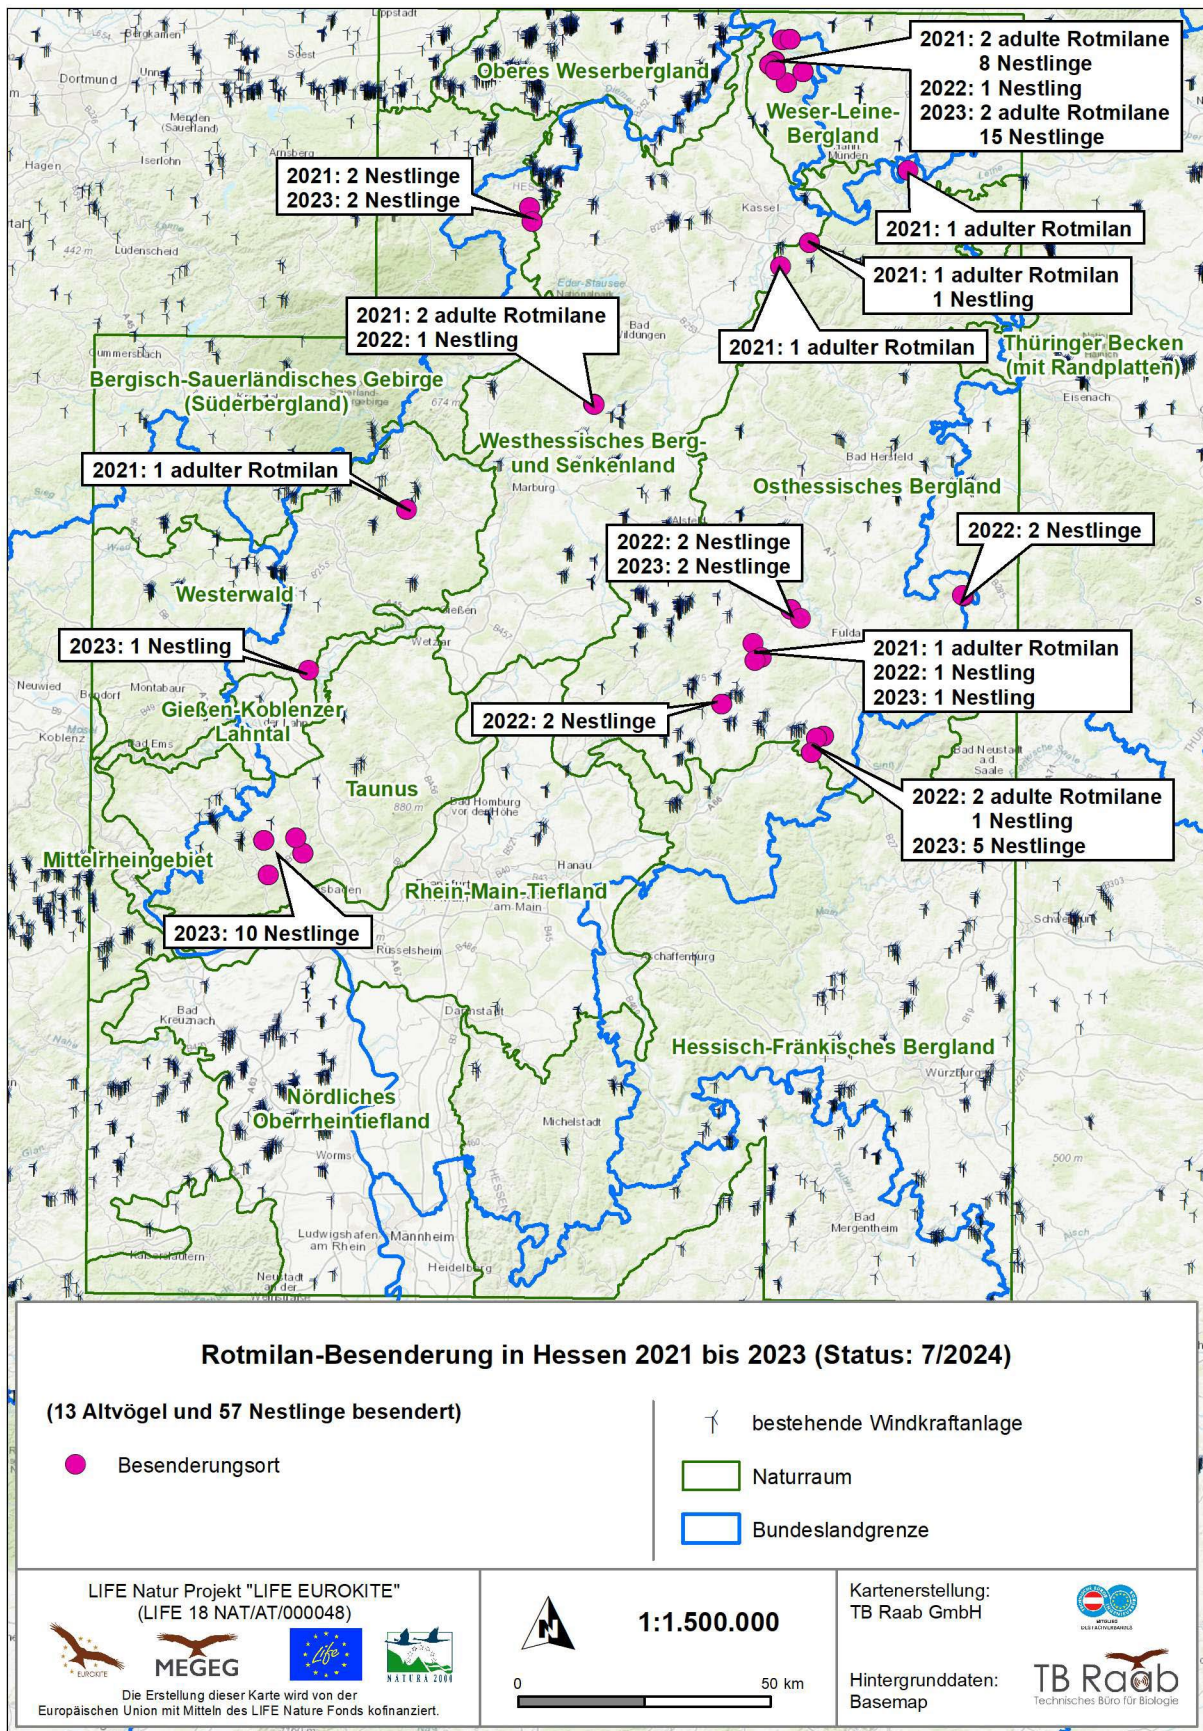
Lippstadt
Bergkamen
Soest
Unna
Dortmund
Menden (Sauerland)
Hagen
Iserlohn
Arnsberg
Lüdenscheid
442 m
Gummersbach
Oberes Weserbergland
Weser-Leine-Bergland
Hann. Münden
Kassel
Eder-Stausee
Bad Wildungen
Thüringer Becken (mit Randplatten)
Eisenach
Bergisch-Sauerländisches Gebirge (Süderbergland)
674 m
Westhessisches Berg- und Senkenland
Marburg
Bad Hersfeld
Osthessisches Bergland
Alsfeld
Westerwald
Gießen
Wetzlar
Fulda
Neuwied
Bendorf
Montabaur
Koblenz
Gießen-Koblenzer Lahntal
Bad Ems
Taunus
880 m
Bad Homburg vor der Höhe
Bad Neustadt a.d. Saale
Mittelrheingebiet
Wiesbaden
Hanau
Rhein-Main-Tiefland
Frankfurt am Main
Rüsselsheim
Aschaffenburg
Schweinfurt
Bad Kreuznach
Darmstadt
Hessisch-Fränkisches Bergland
Würzburg
Nördliches Oberrheintiefland
Michelstadt
Worms
500 m
Bad Mergentheim
Ludwigshafen am Rhein
Mannheim
Heidelberg
Kaiserslautern
Neustadt an der Weinstraße

2021: 2 adulte Rotmilane 8 Nestlinge
2022: 1 Nestling
2023: 2 adulte Rotmilane 15 Nestlinge

2021: 2 Nestlinge
2023: 2 Nestlinge

2021: 1 adulter Rotmilan

2021: 1 adulter Rotmilan 1 Nestling

2021: 1 adulter Rotmilan

2021: 2 adulte Rotmilane
2022: 1 Nestling

2021: 1 adulter Rotmilan

2022: 2 Nestlinge
2023: 2 Nestlinge

2022: 2 Nestlinge

2023: 1 Nestling

2021: 1 adulter Rotmilan
2022: 1 Nestling
2023: 1 Nestling

2022: 2 Nestlinge

2022: 2 adulte Rotmilane 1 Nestling
2023: 5 Nestlinge

2023: 10 Nestlinge

Rotmilan-Besenderung in Hessen 2021 bis 2023 (Status: 7/2024)

(13 Altvögel und 57 Nestlinge besendert)

Besenderungsort

bestehende Windkraftanlage

Naturraum

Bundeslandgrenze

LIFE Natur Projekt "LIFE EUROKITE" (LIFE 18 NAT/AT/000048)

EUROKITE
MEGEG
Life
NATURA 2000

Die Erstellung dieser Karte wird von der Europäischen Union mit Mitteln des LIFE Nature Fonds kofinanziert.

N

1:1.500.000

0
50 km

Kartenerstellung: TB Raab GmbH

Hintergrunddaten: Basemap

TB Raab
Technisches Büro für Biologie